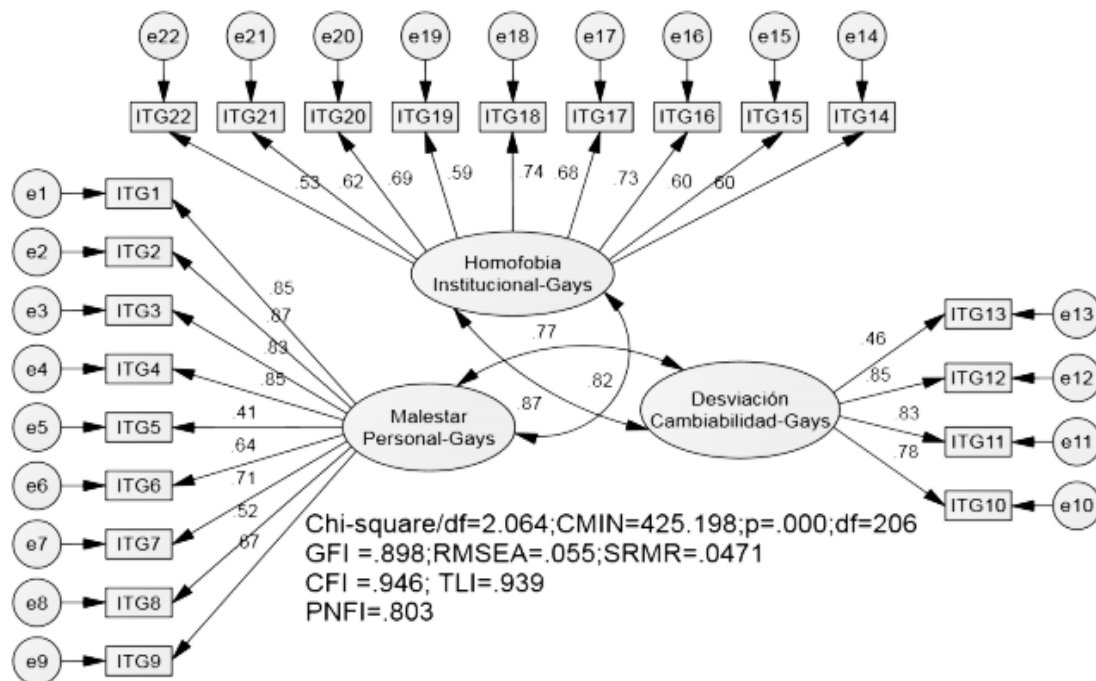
e22 e21 e20 e19 e18 e17 e16 e15 e14

ITG22 ITG21 ITG20 ITG19 ITG18 ITG17 ITG16 ITG15 ITG14

.53 .62 .69 .59 .74 .68 .73 .60 .60

e1 ITG1
e2 ITG2
e3 ITG3
e4 ITG4
e5 ITG5
e6 ITG6
e7 ITG7
e8 ITG8
e9 ITG9

.85 .87 .83 .85 .41 .64 .71 .52 .67

Homofobia Institucional-Gays

.77 .82 .87

Malestar Personal-Gays

Desviación Cambiabilidad-Gays

.46 .85 .83 .78

ITG13 e13
ITG12 e12
ITG11 e11
ITG10 e10

Chi-square/df=2.064;CMIN=425.198;p=.000;df=206
GFI =.898;RMSEA=.055;SRMR=.0471
CFI =.946; TLI=.939
PNFI=.803